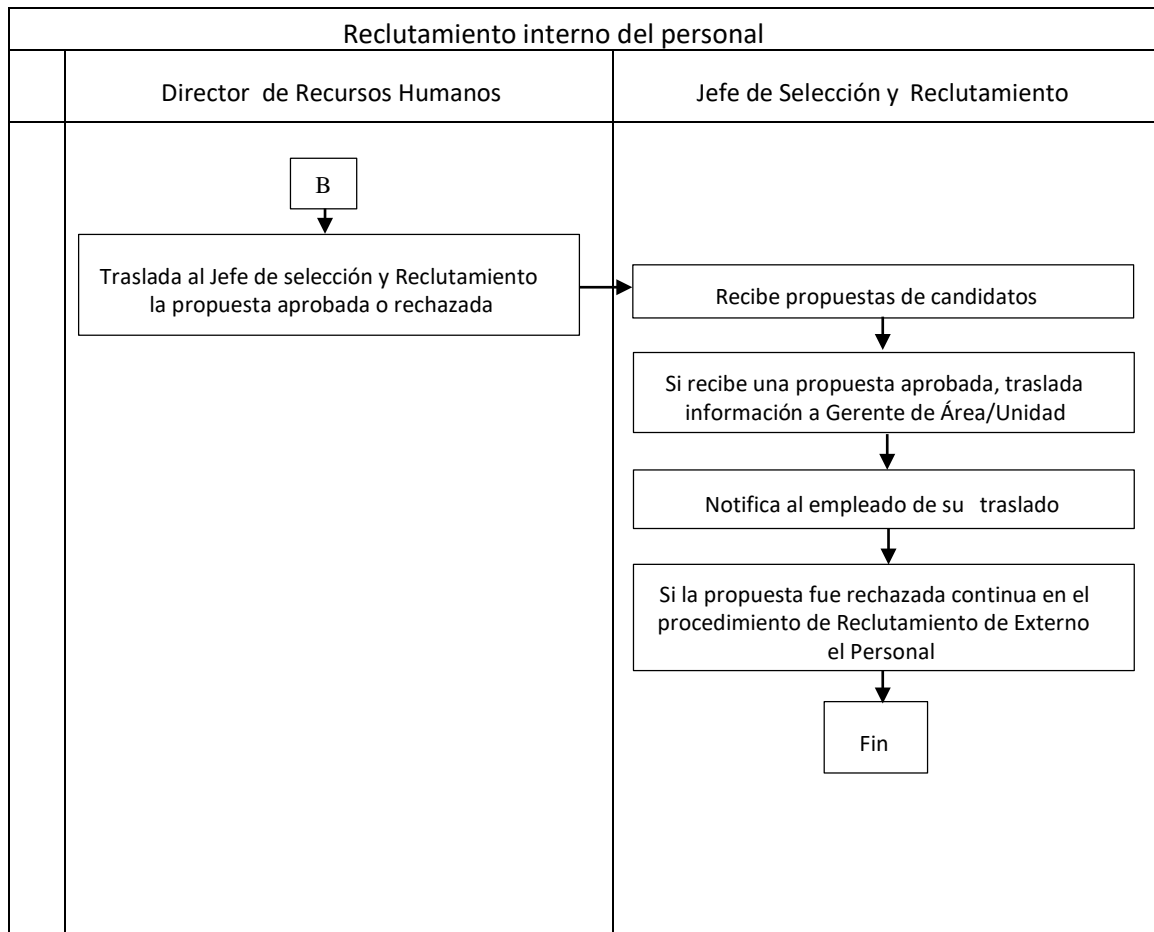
Reclutamiento interno del personal

Director de Recursos Humanos

Jefe de Selección y Reclutamiento

B

Traslada al Jefe de selección y Reclutamiento la propuesta aprobada o rechazada

Recibe propuestas de candidatos

Si recibe una propuesta aprobada, traslada información a Gerente de Área/Unidad

Notifica al empleado de su traslado

Si la propuesta fue rechazada continua en el procedimiento de Reclutamiento de Externo el Personal

Fin